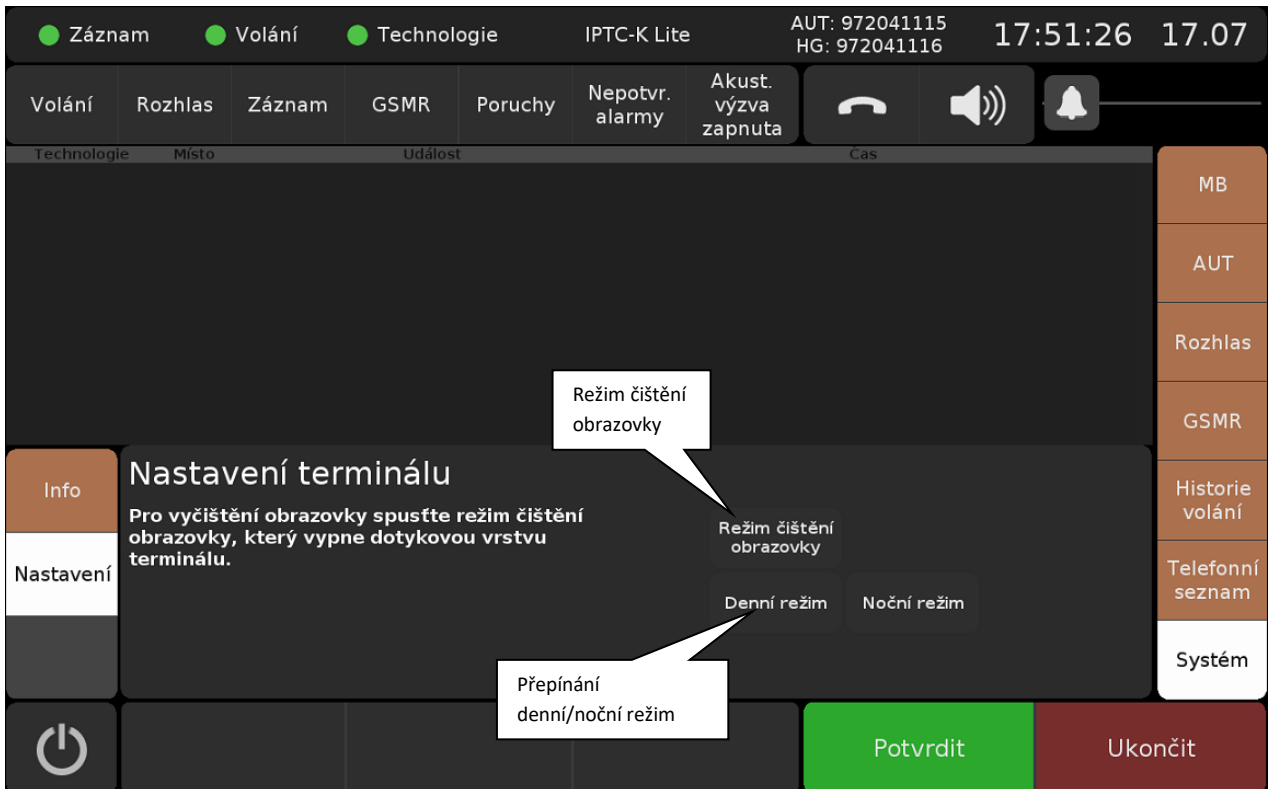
Záznam Volání Technologie IPTC-K Lite AUT: 972041115 HG: 972041116 17:51:26 17.07

Volání Rozhlas Záznam GSMR Poruchy Nepotvr. alarmy Akust. výzva zapnuta

Technologie Místo Událost Čas

MB
AUT
Rozhlas
GSMR
Historie volání
Telefonní seznam
Systém

Režim čištění obrazovky

Info
Nastavení

Nastavení terminálu

Pro vyčištění obrazovky spusťte režim čištění obrazovky, který vypne dotykovou vrstvu terminálu.

Režim čištění obrazovky

Denní režim Noční režim

Přepínání denní/noční režim

Potvrdit Ukončit